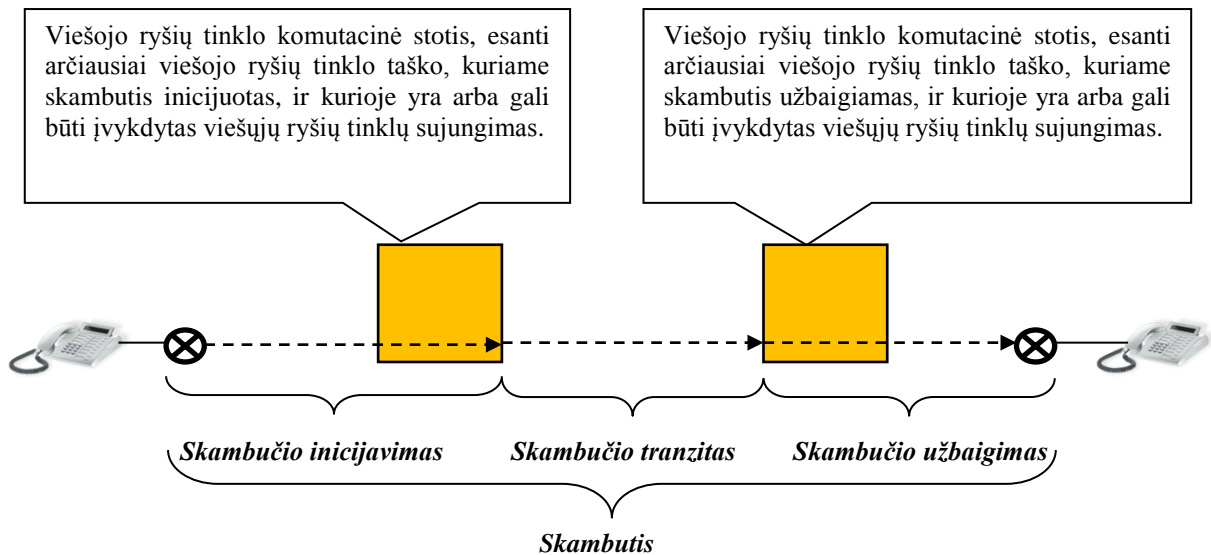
Viešojo ryšių tinklo komutacinė stotis, esanti arčiausiai viešojo ryšių tinklo taško, kuriame skambutis inicijuotas, ir kurioje yra arba gali būti įvykdytas viešųjų ryšių tinklų sujungimas.

Viešojo ryšių tinklo komutacinė stotis, esanti arčiausiai viešojo ryšių tinklo taško, kuriame skambutis užbaigiamas, ir kurioje yra arba gali būti įvykdytas viešųjų ryšių tinklų sujungimas.

*Skambučio inicijavimas*

*Skambučio tranzitas*

*Skambučio užbaigimas*

*Skambutis*